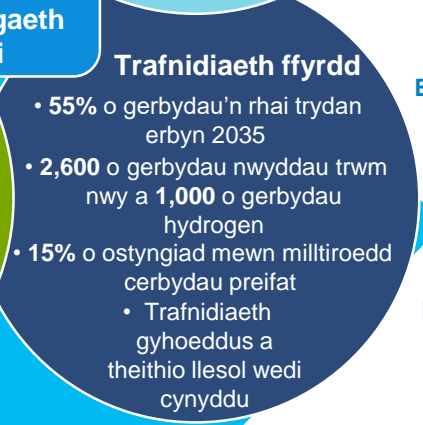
gaeth
i

Trafnidiaeth ffyrdd

• **55%** o gerbydau'n rhai trydan erbyn 2035
• **2,600** o gerbydau nwyddau trwm nwy a **1,000** o gerbydau hydrogen
• **15%** o ostyngiad mewn milltiroedd cerbydau preifat
• Trafnidiaeth gyhoeddus a theithio llesol wedi cynyddu

E